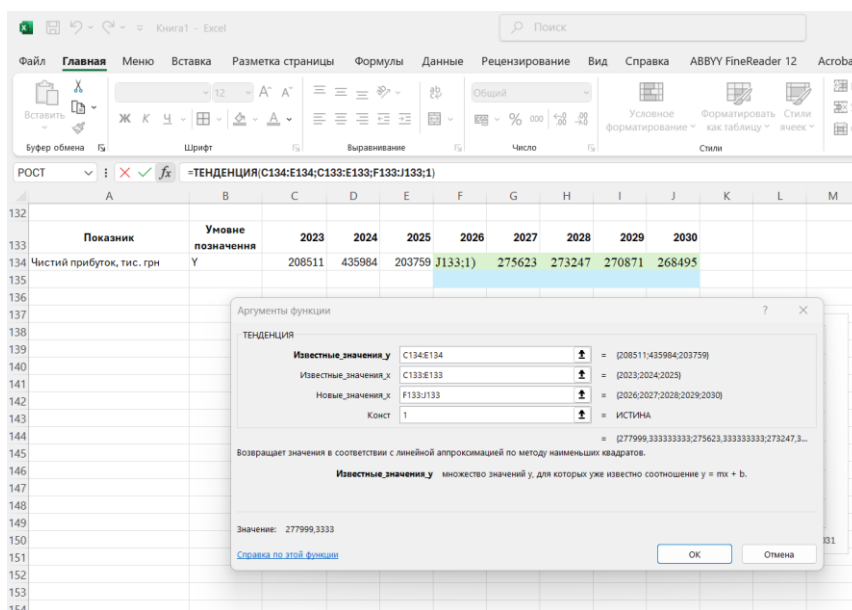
Книга1 - Excel

Поиск

Файл Главная Меню Вставка Разметка страницы Формулы Данные Рецензирование Вид Справка ABBYY FineReader 12 Acroba

Вставить

Буфер обмена

12

Шрифт

Выравнивание

Общий

Число

Условное форматирование

Форматировать как таблицу

Стили ячеек

Стили

РОСТ

=ТЕНДЕНЦИЯ(C134:E134;C133:E133;F133:J133;1)

| | A | B | C | D | E | F | G | H | I | J | K | L | M |
|---|---|---|---|---|---|---|---|---|---|---|---|---|---|
| 132 | | | | | | | | | | | | | |
| 133 | Показник | Умовне позначення | 2023 | 2024 | 2025 | 2026 | 2027 | 2028 | 2029 | 2030 | | | |
| 134 | Чистий прибуток, тис. грн | Y | 208511 | 435984 | 203759 | J133;1) | 275623 | 273247 | 270871 | 268495 | | | |

Аргументы функции

ТЕНДЕНЦИЯ

Известные_значения_y C134:E134 = {208511;435984;203759}

Известные_значения_x C133:E133 = {2023;2024;2025}

Новые_значения_x F133:J133 = {2026;2027;2028;2029;2030}

Конст 1 = ИСТИНА

= {277999,333333333;275623,333333333;273247,3...

Возвращает значения в соответствии с линейной аппроксимацией по методу наименьших квадратов.

Известные_значения_y множество значений y, для которых уже известно соотношение y = mx + b.

Значение: 277999,3333

Справка по этой функции

ОК

Отмена

331